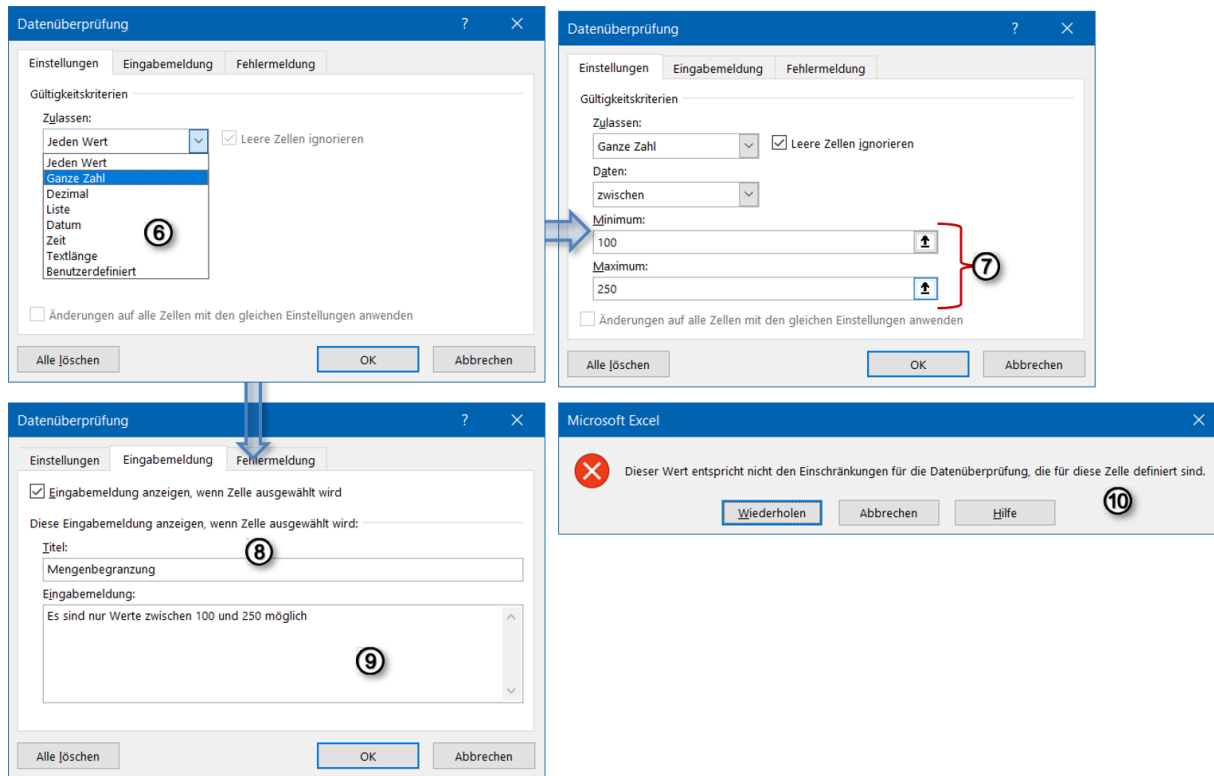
Datenüberprüfung ? ✕

Einstellungen | Eingabemeldung | Fehlermeldung

Gültigkeitskriterien

Zulassen:

Jeden Wert

Leere Zellen ignorieren

Jeden Wert
Ganze Zahl
Dezimal
Liste
Datum
Zeit
Textlänge
Benutzerdefiniert

6

Änderungen auf alle Zellen mit den gleichen Einstellungen anwenden

Alle löschen | OK | Abbrechen

Datenüberprüfung ? ✕

Einstellungen | Eingabemeldung | Fehlermeldung

Gültigkeitskriterien

Zulassen:

Ganze Zahl

Leere Zellen ignorieren

Daten:

zwischen

Minimum:

100

Maximum:

250

7

Änderungen auf alle Zellen mit den gleichen Einstellungen anwenden

Alle löschen | OK | Abbrechen

Datenüberprüfung ? ✕

Einstellungen | Eingabemeldung | Fehlermeldung

Eingabemeldung anzeigen, wenn Zelle ausgewählt wird

Diese Eingabemeldung anzeigen, wenn Zelle ausgewählt wird:

Titel:

8

Mengenbegranzung

Eingabemeldung:

Es sind nur Werte zwischen 100 und 250 möglich

9

Alle löschen | OK | Abbrechen

Microsoft Excel ✕

Dieser Wert entspricht nicht den Einschränkungen für die Datenüberprüfung, die für diese Zelle definiert sind.

10

Wiederholen | Abbrechen | Hilfe